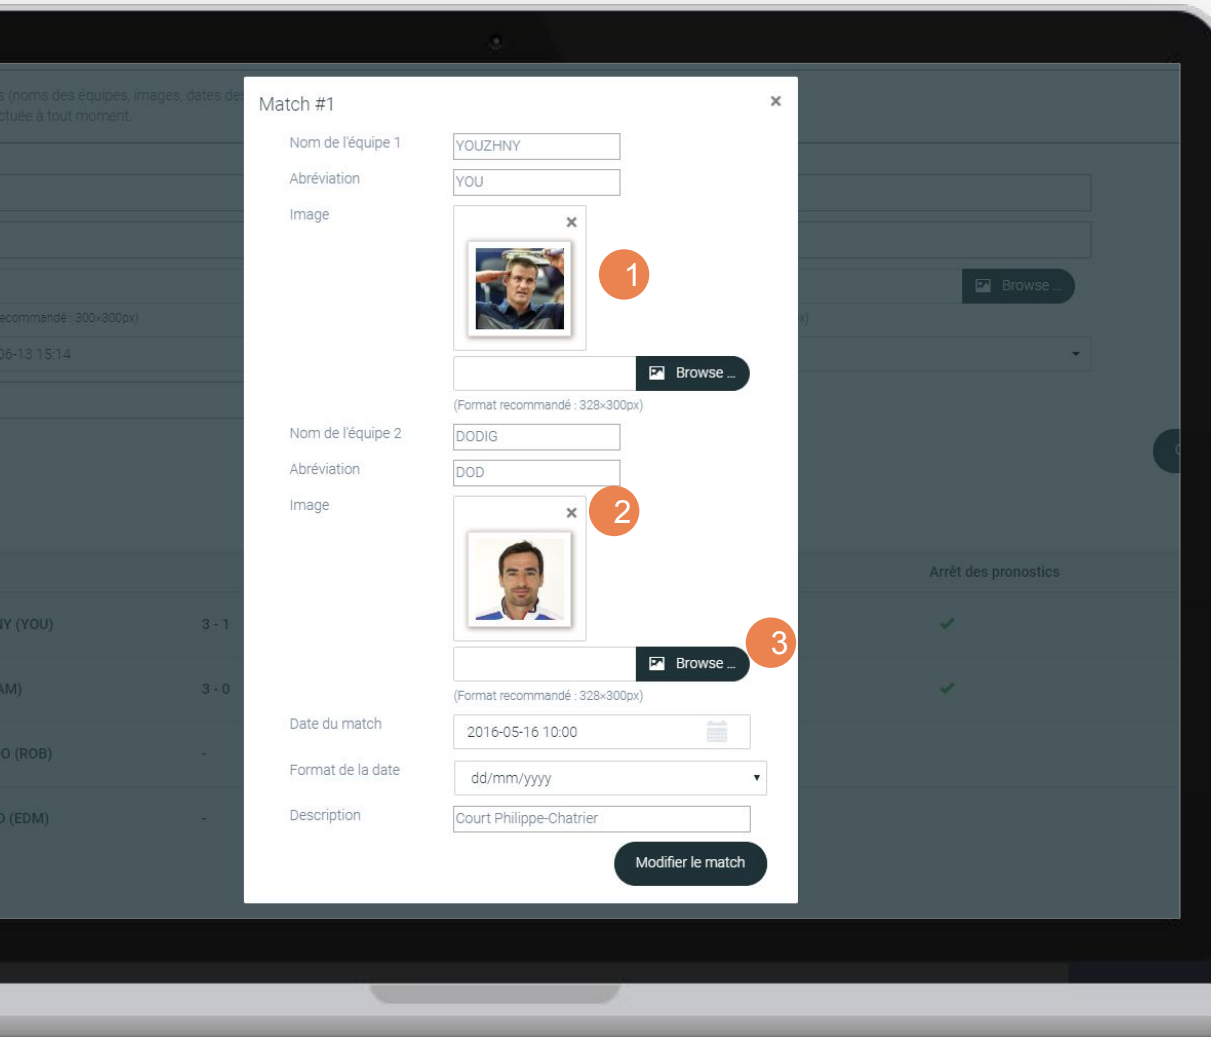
s (noms des équipes, images, dates de
ctuée à tout moment.

Browse ...

ecommandé : 300×300px)

06-13 15:14

Arrêt des pronostics

NY (YOU) 3 - 1

AM) 3 - 0

O (ROB) -

O (EDM) -

Match #1

×

Nom de l'équipe 1 YOUZHNY

Abréviation YOU

Image

×

1

Browse ...

(Format recommandé : 328×300px)

Nom de l'équipe 2 DODIG

Abréviation DOD

Image

×

2

Browse ...

3

(Format recommandé : 328×300px)

Date du match 2016-05-16 10:00

Format de la date dd/mm/yyyy

Description Court Philippe-Chatrier

Modifier le match